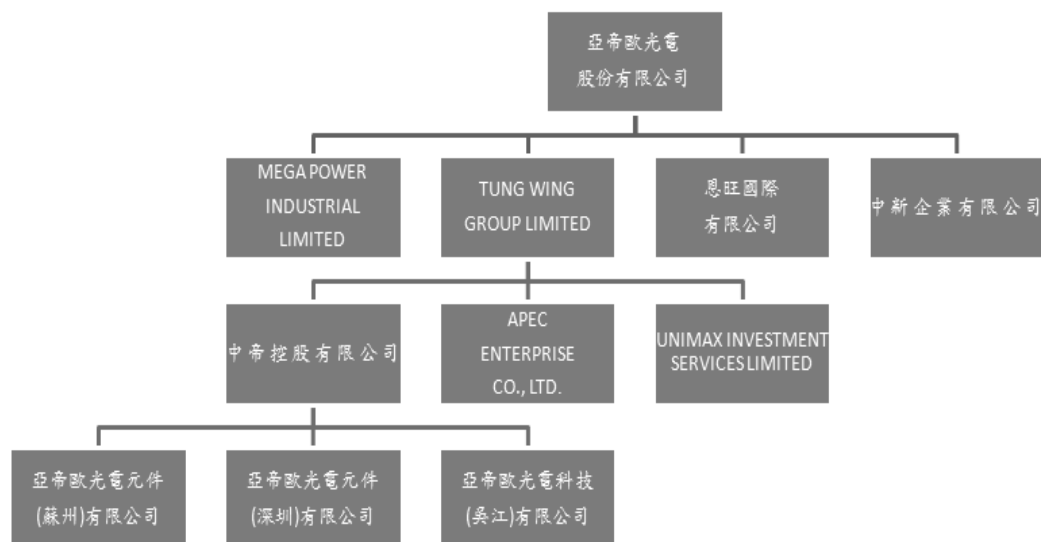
亞帝歐光電股份有限公司

MEGA POWER INDUSTRIAL LIMITED

TUNG WING GROUP LIMITED

恩旺國際有限公司

中新企業有限公司

中帝控股有限公司

APEC ENTERPRISE CO., LTD.

UNIMAX INVESTMENT SERVICES LIMITED

亞帝歐光電元件(蘇州)有限公司

亞帝歐光電元件(深圳)有限公司

亞帝歐光電科技(吳江)有限公司